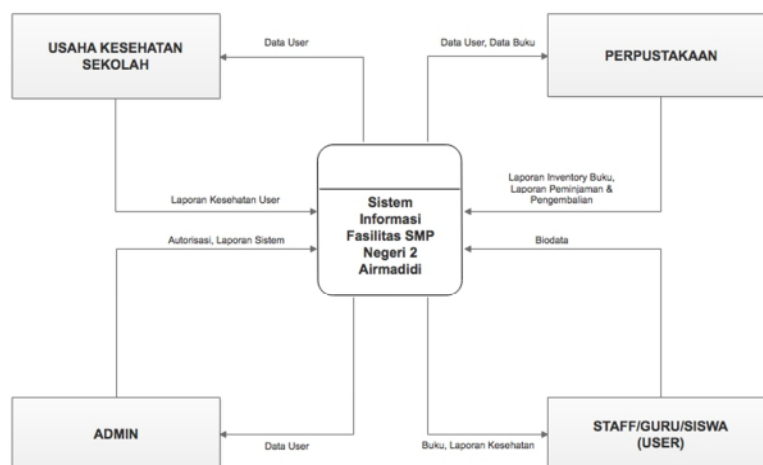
USAHA KESEHATAN SEKOLAH

Data User

Data User, Data Buku

PERPUSTAKAAN

Sistem Informasi Fasilitas SMP Negeri 2 Airmadidi

Laporan Kesehatan User

Laporan Inventory Buku, Laporan Peminjaman & Pengembalian

Autorisasi, Laporan Sistem

Biodata

ADMIN

Data User

Buku, Laporan Kesehatan

STAFF/GURU/SISWA (USER)